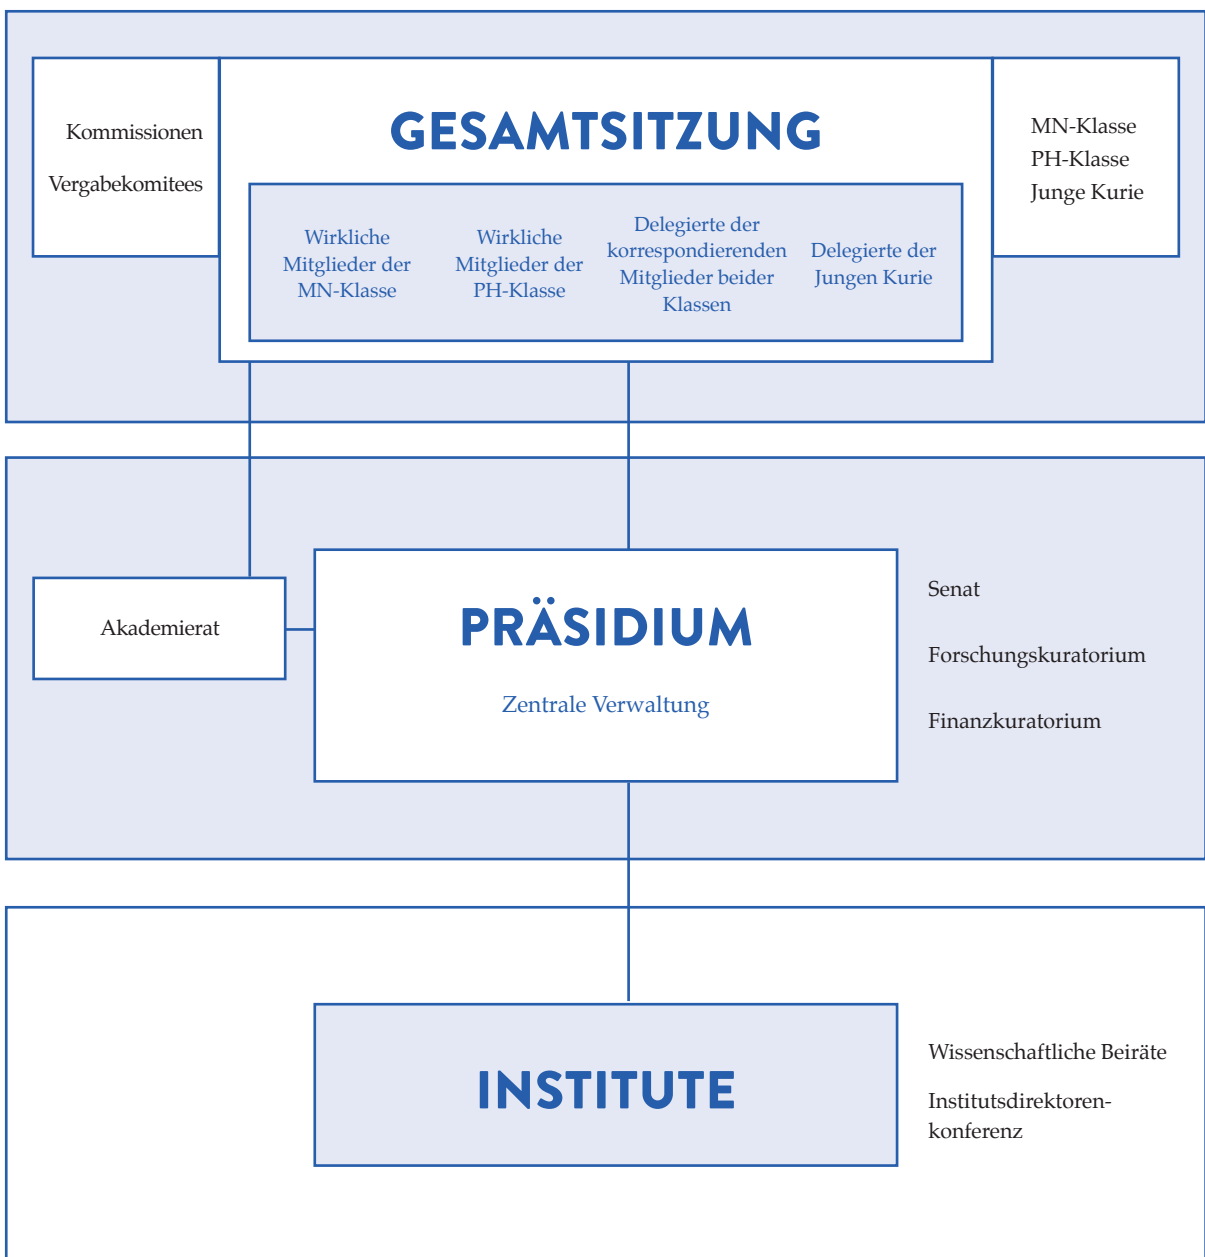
Kommissionen

Vergabekomitees

GESAMTSITZUNG

Wirkliche Mitglieder der MN-Klasse

Wirkliche Mitglieder der PH-Klasse

Delegierte der korrespondierenden Mitglieder beider Klassen

Delegierte der Jungen Kurie

MN-Klasse
PH-Klasse
Junge Kurie

Akademierat

PRÄSIDIUM

Zentrale Verwaltung

Senat

Forschungskuratorium

Finanzkuratorium

INSTITUTE

Wissenschaftliche Beiräte

Institutsdirektorenkonferenz